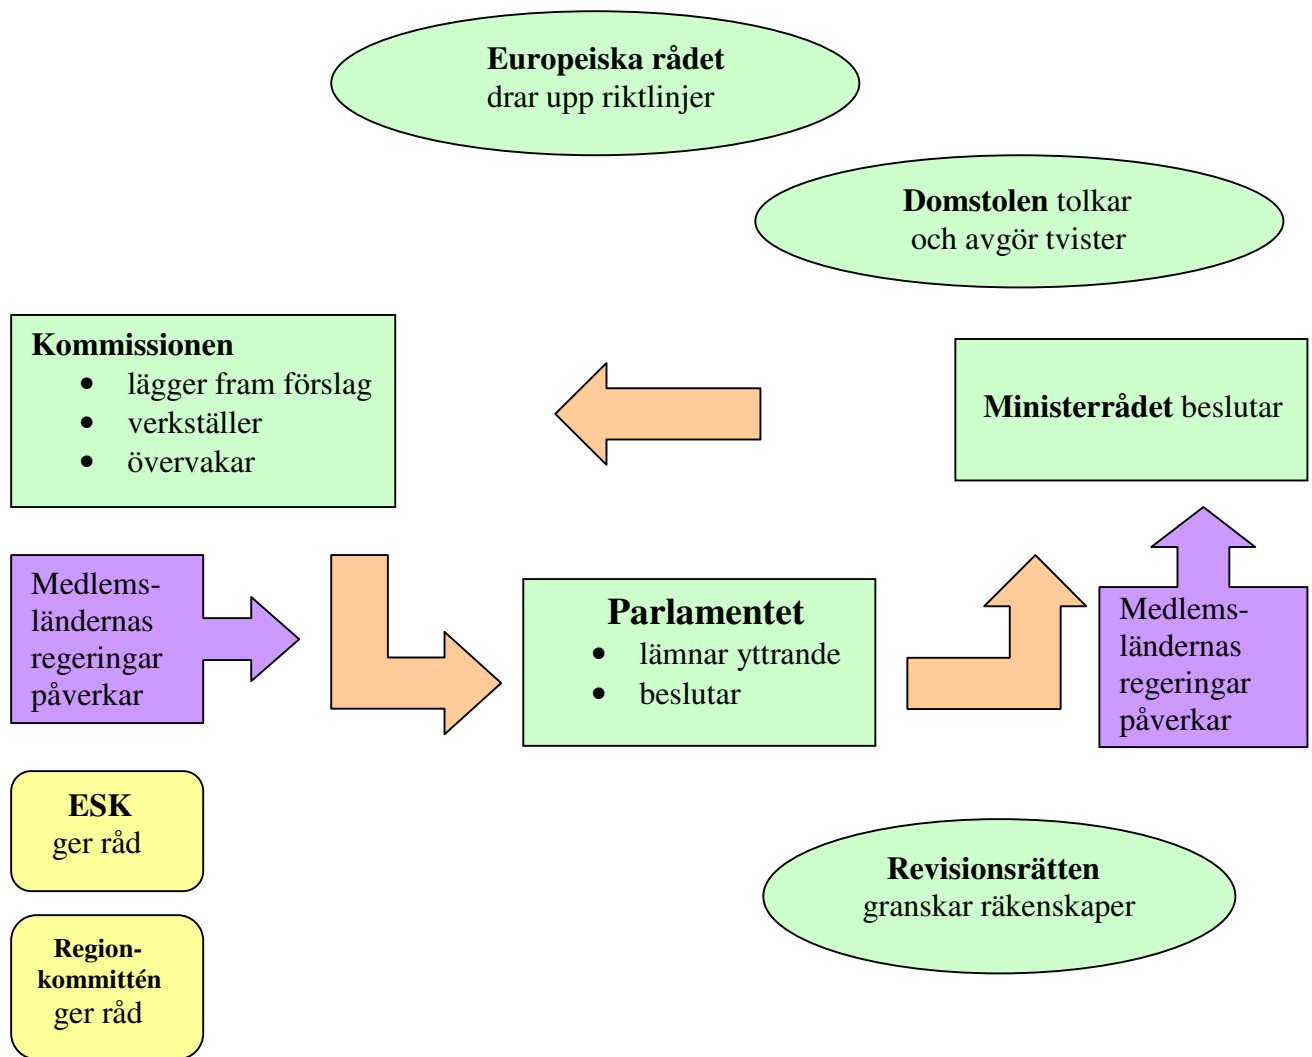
**Europeiska rådet**
drar upp riktlinjer

**Domstolen** tolkar och avgör tvister

**Kommissionen**
- lägger fram förslag
- verkställer
- övervakar

**Ministerrådet** beslutar

Medlemsländernas regeringar påverkar

**Parlamentet**
- lämnar yttrande
- beslutar

Medlemsländernas regeringar påverkar

**ESK**
ger råd

**Revisionsrätten**
granskar räkenskaper

**Regionkommittén**
ger råd